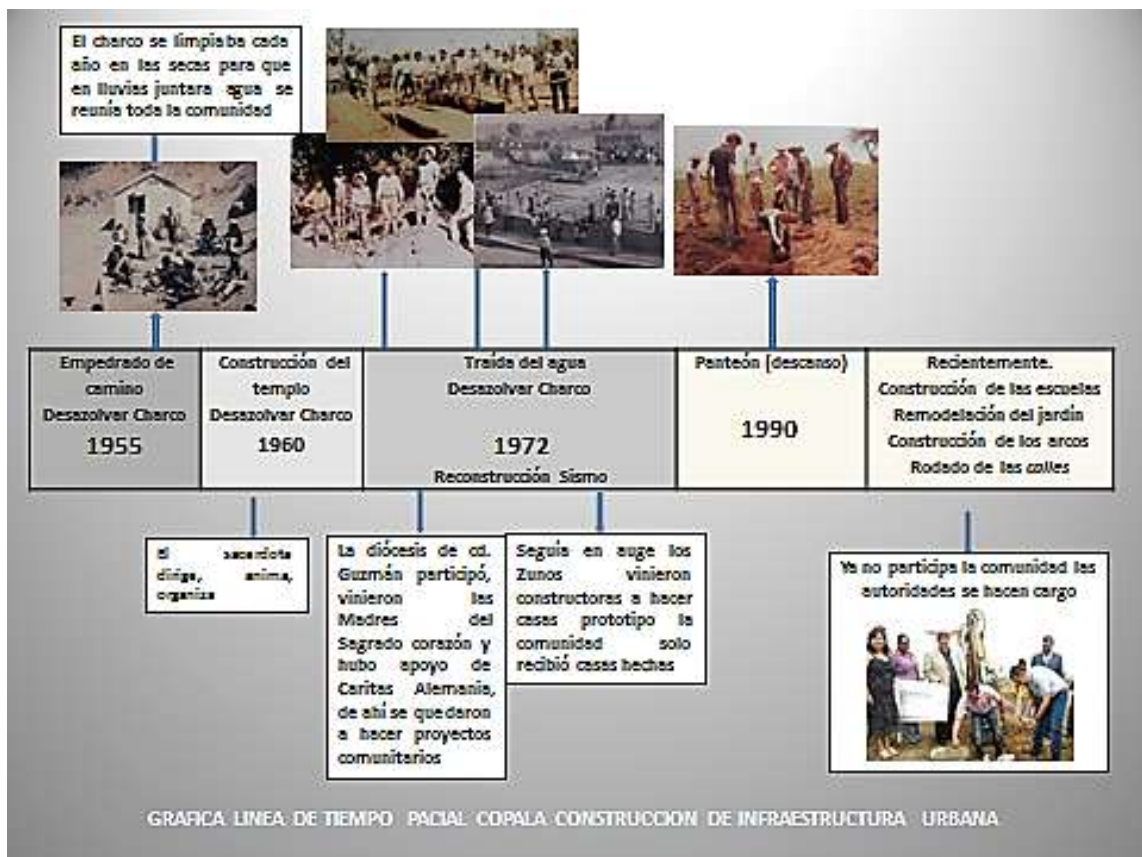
El charco se limpiaba cada año en las secas para que en lluvias juntara agua se reunía toda la comunidad

| Empedrado de camino Desazolvar Charco 1955 | Construcción del templo Desazolvar Charco 1960 | Traída del agua Desazolvar Charco 1972 Reconstrucción Sismo | Panteón (descanso) 1990 | Recientemente. Construcción de las escuelas Remodelación del jardín Construcción de los arcos Rodado de las calles |
|---|---|---|---|---|

El sacerdote dirige, anima, organiza

La diócesis de cd. Guzmán participó, vinieron las Madres del Sagrado corazón y hubo apoyo de Caritas Alemania, de ahí se quedaron a hacer proyectos comunitarios

Seguía en auge los Zunos vinieron constructoras a hacer casas prototipo la comunidad solo recibió casas hechas

Ya no participa la comunidad las autoridades se hacen cargo

GRAFICA LINEA DE TIEMPO PACIAL COPALA CONSTRUCCION DE INFRAESTRUCTURA URBANA